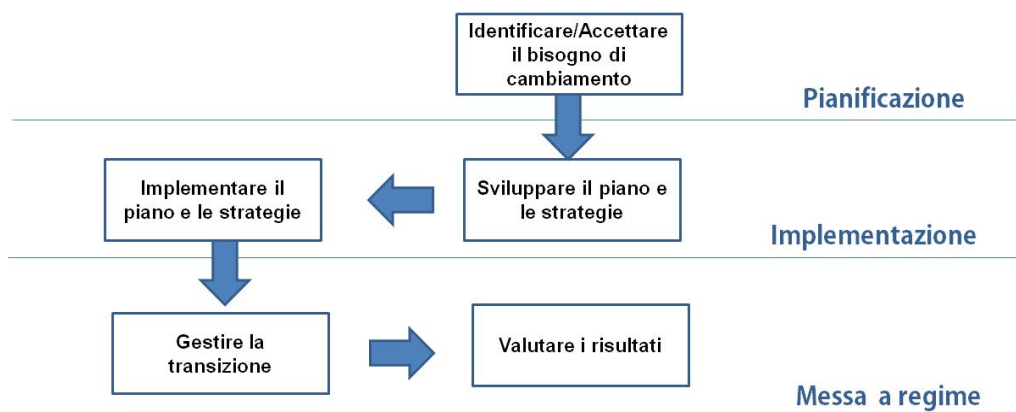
Identificare/Accettare il bisogno di cambiamento

Pianificazione

Implementare il piano e le strategie

Sviluppare il piano e le strategie

Implementazione

Gestire la transizione

Valutare i risultati

Messa a regime